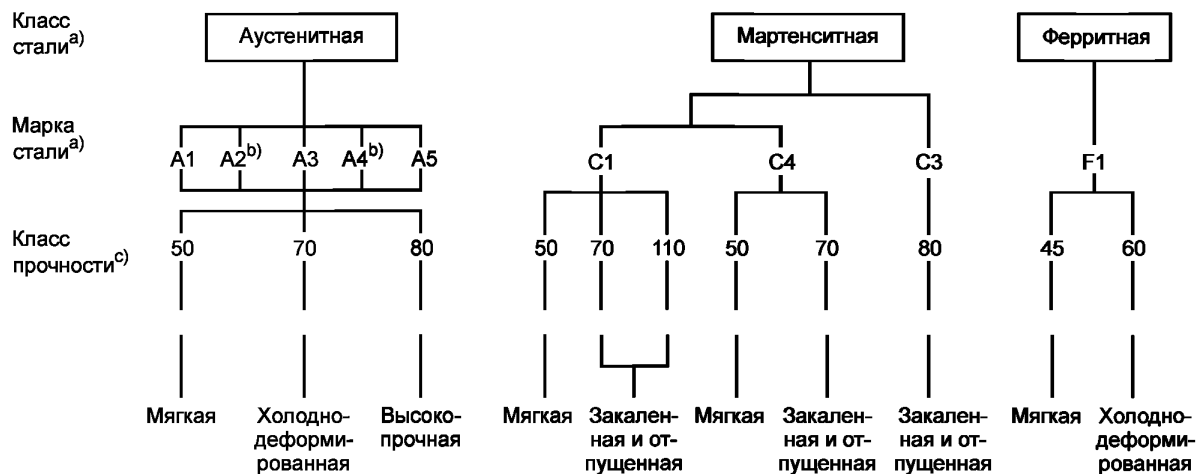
Класс стали$^{a)}$

Аустенитная

Мартенситная

Ферритная

Марка стали$^{a)}$

A1 A2$^{b)}$ A3 A4$^{b)}$ A5

C1 C4 C3

F1

Класс прочности$^{c)}$

50 70 80

50 70 110 50 70 80

45 60

Мягкая Холоднодеформированная Высокопрочная

Мягкая Закаленная и отпущенная Мягкая Закаленная и отпущенная Закаленная и отпущенная

Мягкая Холоднодеформированная